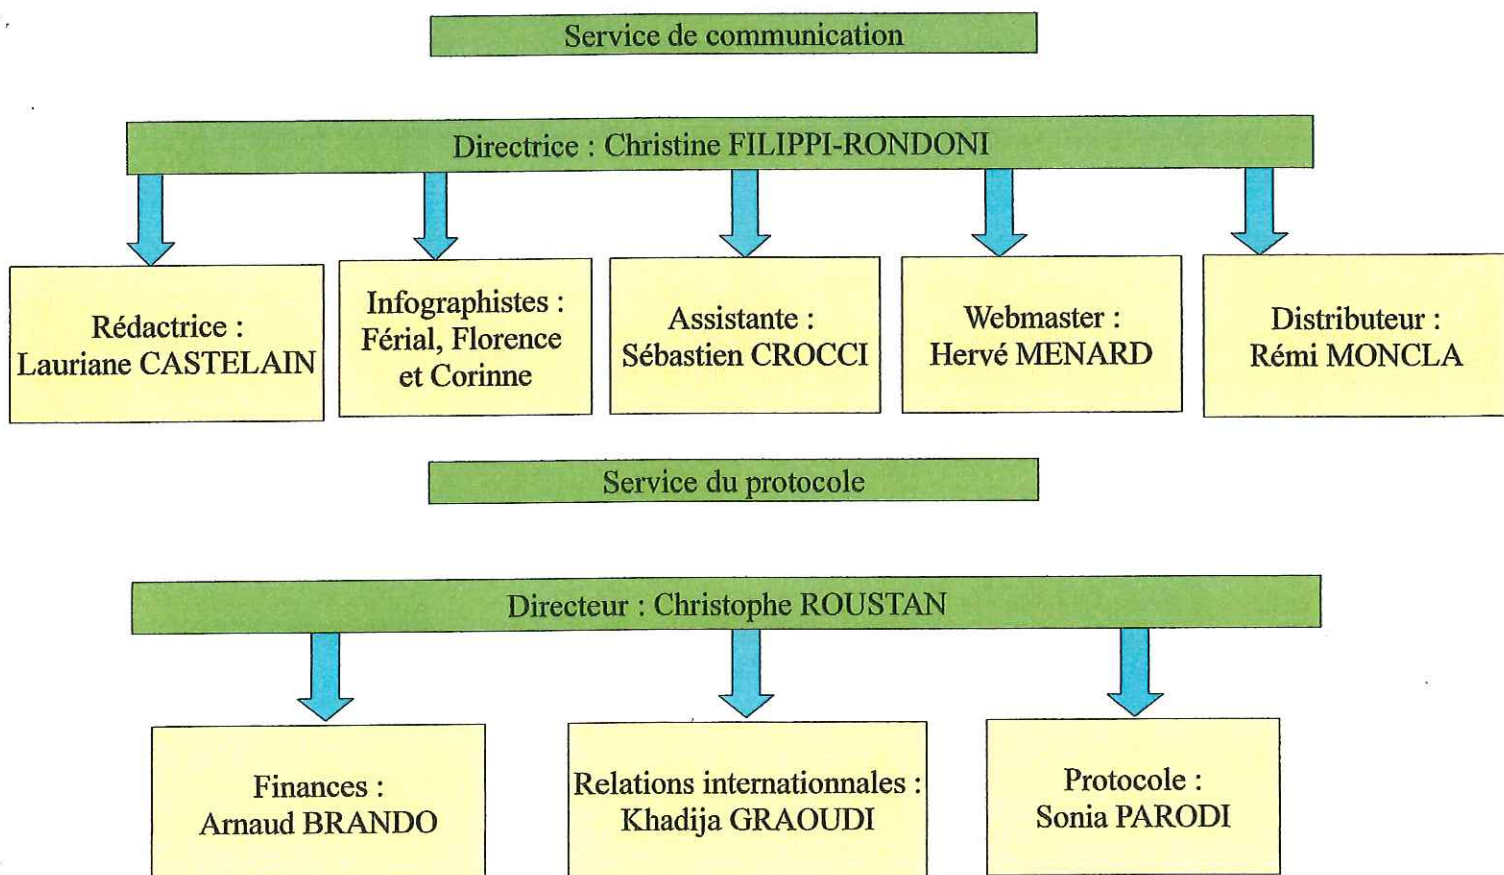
Service de communication

Directrice : Christine FILIPPI-RONDONI

Rédactrice : Lauriane CASTELAIN

Infographistes : Férial, Florence et Corinne

Assistante : Sébastien CROCCI

Webmaster : Hervé MENARD

Distributeur : Rémi MONCLA

Service du protocole

Directeur : Christophe ROUSTAN

Finances : Arnaud BRANDO

Relations internationnales : Khadija GRAOUDI

Protocole : Sonia PARODI